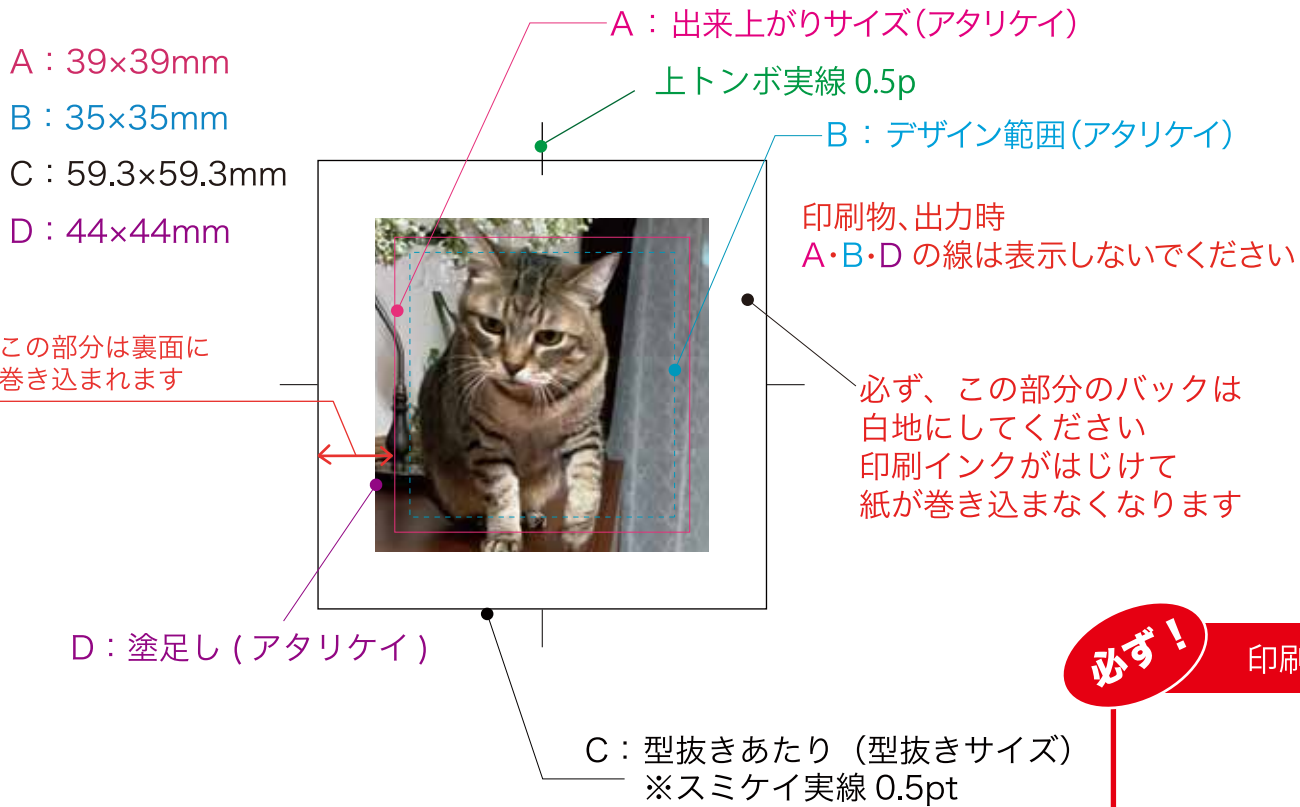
A：39×39mm
B：35×35mm
C：59.3×59.3mm
D：44×44mm

A：出来上がりサイズ（アタリケイ）

上トンボ実線 0.5p

B：デザイン範囲（アタリケイ）

印刷物､出力時
A･B･D の線は表示しないでください

この部分は裏面に
巻き込まれます

必ず、この部分のバックは
白地にしてください
印刷インクがはじけて
紙が巻き込まなくなります

D：塗足し ( アタリケイ )

必ず！

印刷

C：型抜きあたり（型抜きサイズ）
※スミケイ実線 0.5pt